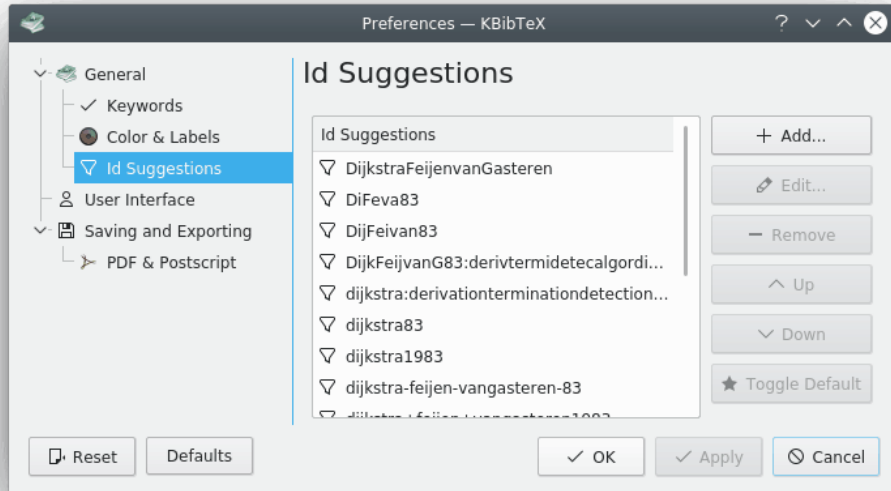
Preferences — KBibTeX

General
Keywords
Color & Labels
Id Suggestions
User Interface
Saving and Exporting
PDF & Postscript

Id Suggestions

| Id Suggestions |
|---|
| DijkstraFeijenvanGasteren |
| DiFeva83 |
| DijFeivan83 |
| DijkFeijvanG83:derivtermidetecalgordi... |
| dijkstra:derivationterminationdetection... |
| dijkstra83 |
| dijkstra1983 |
| dijkstra-feijen-vangasteren-83 |
| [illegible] |

+ Add...
Edit...
Remove
Up
Down
Toggle Default

Reset
Defaults
OK
Apply
Cancel